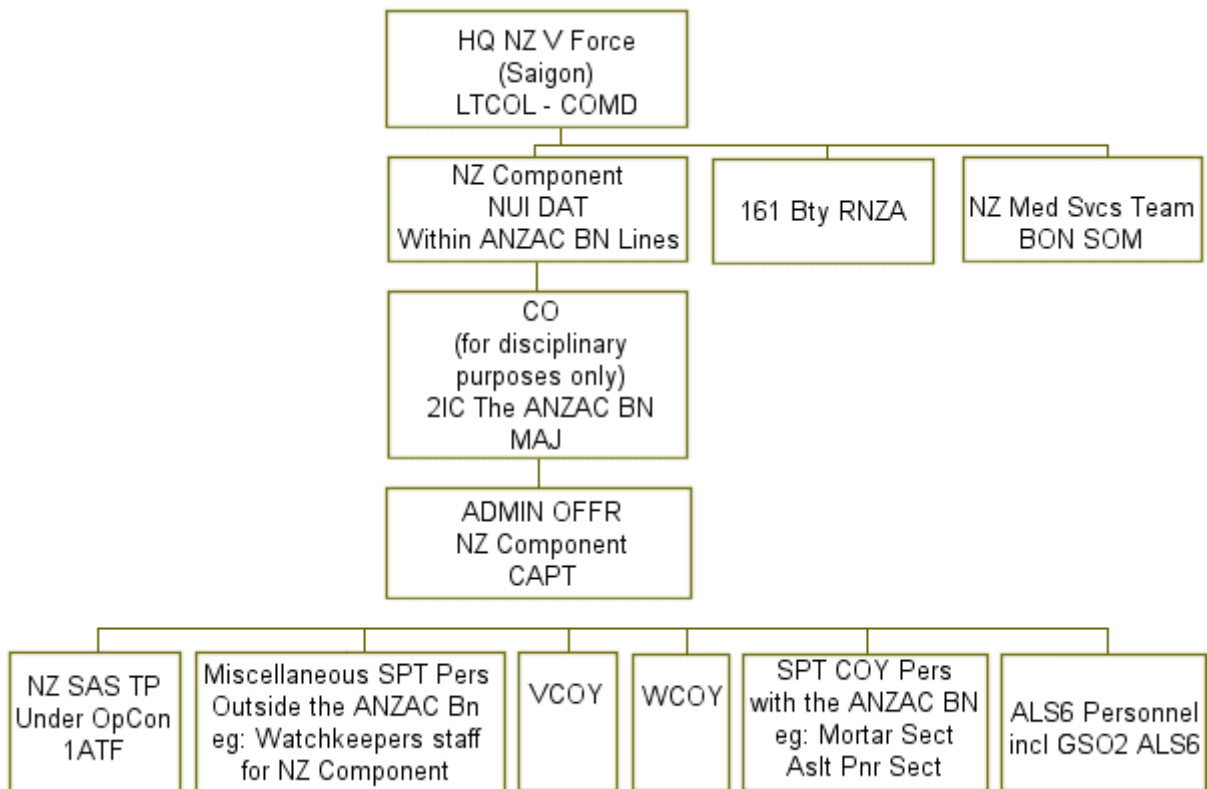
HQ NZ V Force
(Saigon)
LTCOL - COMD

NZ Component
NUI DAT
Within ANZAC BN Lines

161 Bty RNZA

NZ Med Svcs Team
BON SOM

CO
(for disciplinary purposes only)
2IC The ANZAC BN
MAJ

ADMIN OFFR
NZ Component
CAPT

NZ SAS TP
Under OpCon
1ATF

Miscellaneous SPT Pers
Outside the ANZAC Bn
eg: Watchkeepers staff
for NZ Component

VCOY

WCOY

SPT COY Pers
with the ANZAC BN
eg: Mortar Sect
Aslt Pnr Sect

ALS6 Personnel
incl GSO2 ALS6